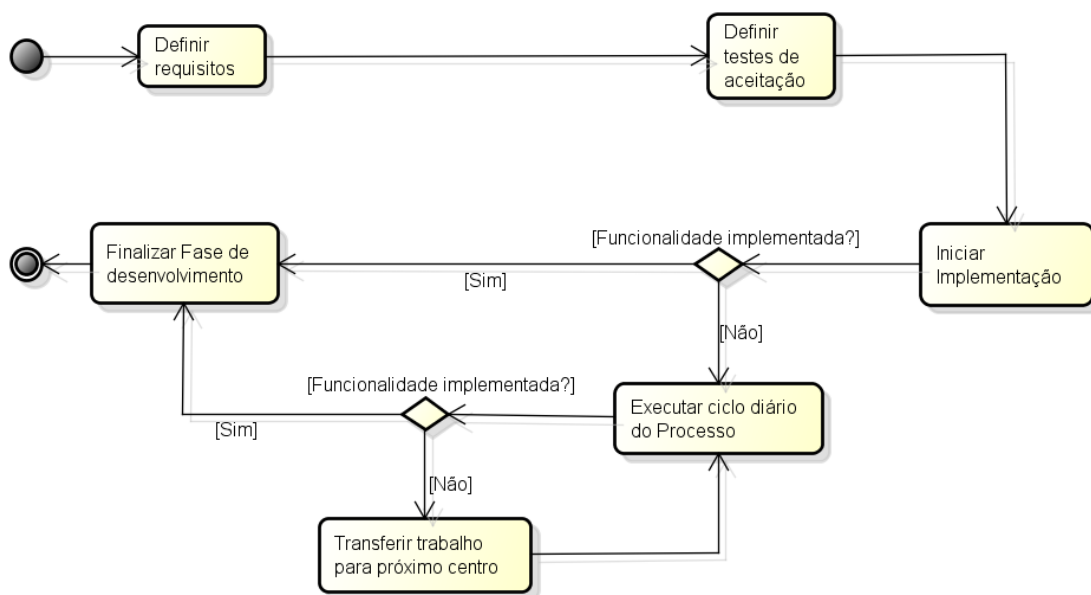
Definir requisitos

Definir testes de aceitação

Finalizar Fase de desenvolvimento

[Funcionalidade implementada?]

Iniciar Implementação

[Sim]

[Não]

[Funcionalidade implementada?]

Executar ciclo diário do Processo

[Sim]

[Não]

Transferir trabalho para próximo centro